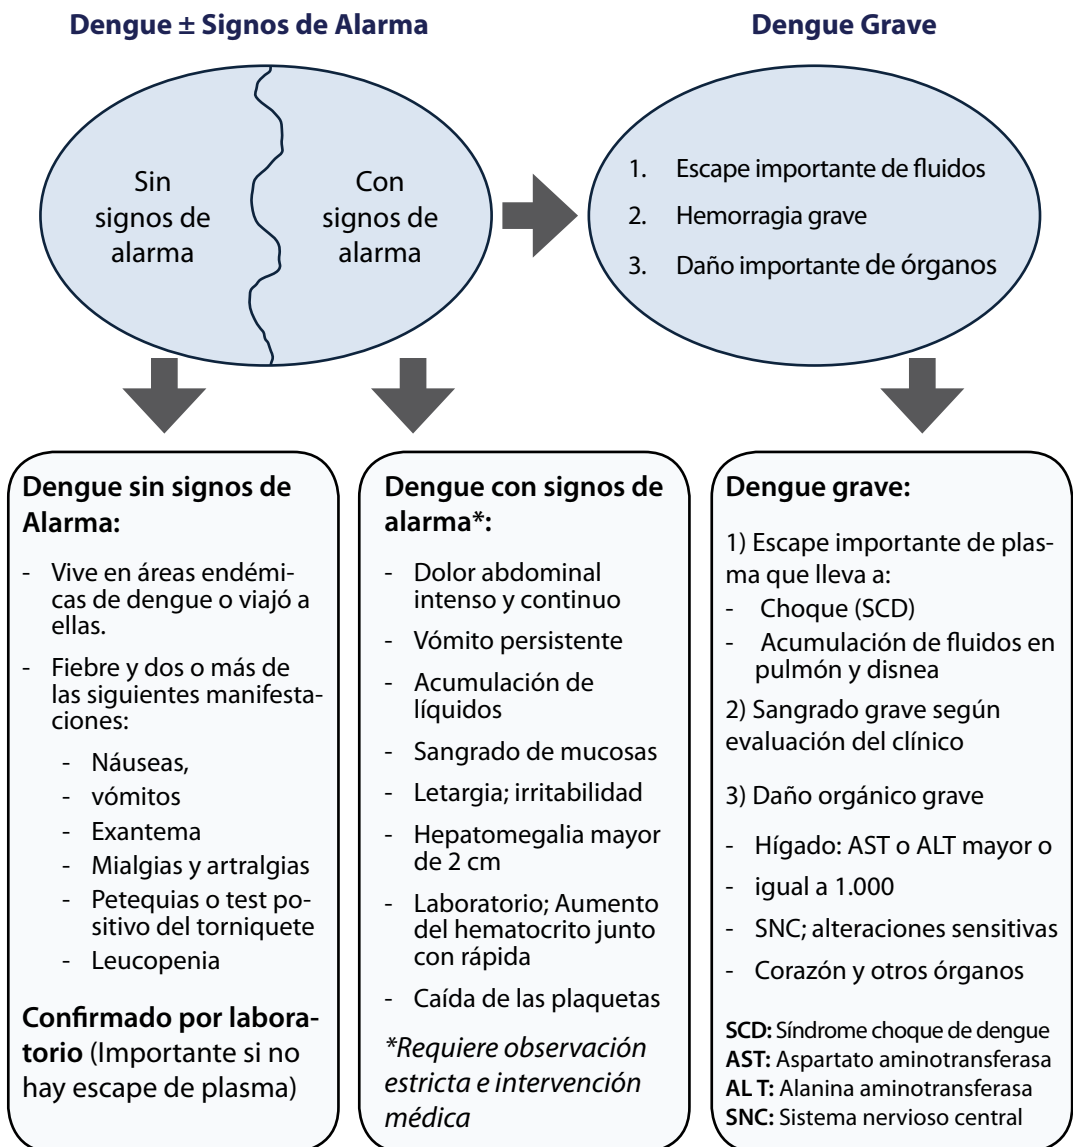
**Dengue ± Signos de Alarma**

Sin signos de alarma

Con signos de alarma

**Dengue Grave**

1. Escape importante de fluidos
2. Hemorragia grave
3. Daño importante de órganos

**Dengue sin signos de Alarma:**

- Vive en áreas endémicas de dengue o viajó a ellas.
- Fiebre y dos o más de las siguientes manifestaciones:
  - Náuseas,
  - vómitos
  - Exantema
  - Mialgias y artralgias
  - Petequias o test positivo del torniquete
  - Leucopenia

**Confirmado por laboratorio** (Importante si no hay escape de plasma)

**Dengue con signos de alarma*:**

- Dolor abdominal intenso y continuo
- Vómito persistente
- Acumulación de líquidos
- Sangrado de mucosas
- Letargia; irritabilidad
- Hepatomegalia mayor de 2 cm
- Laboratorio; Aumento del hematocrito junto con rápida
- Caída de las plaquetas

*Requiere observación estricta e intervención médica*

**Dengue grave:**

1) Escape importante de plasma que lleva a:
- Choque (SCD)
- Acumulación de fluidos en pulmón y disnea

2) Sangrado grave según evaluación del clínico

3) Daño orgánico grave

- Hígado: AST o ALT mayor o
- igual a 1.000
- SNC; alteraciones sensitivas
- Corazón y otros órganos

**SCD:** Síndrome choque de dengue
**AST:** Aspartato aminotransferasa
**AL T:** Alanina aminotransferasa
**SNC:** Sistema nervioso central